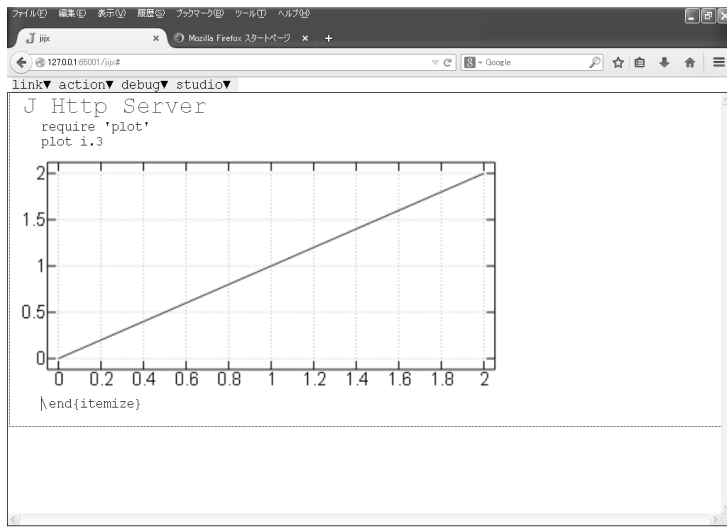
ファイル(F) 編集(E) 表示(V) 履歴(S) ブックマーク(B) ツール(T) ヘルプ(H)

jijx × Mozilla Firefox スタートページ × +

127.0.0.1:65001/jijx#

Google

link▼ action▼ debug▼ studio▼

J Http Server

require 'plot'
plot i.3

2
1.5
1
0.5
0

0 0.2 0.4 0.6 0.8 1 1.2 1.4 1.6 1.8 2

\end{itemize}